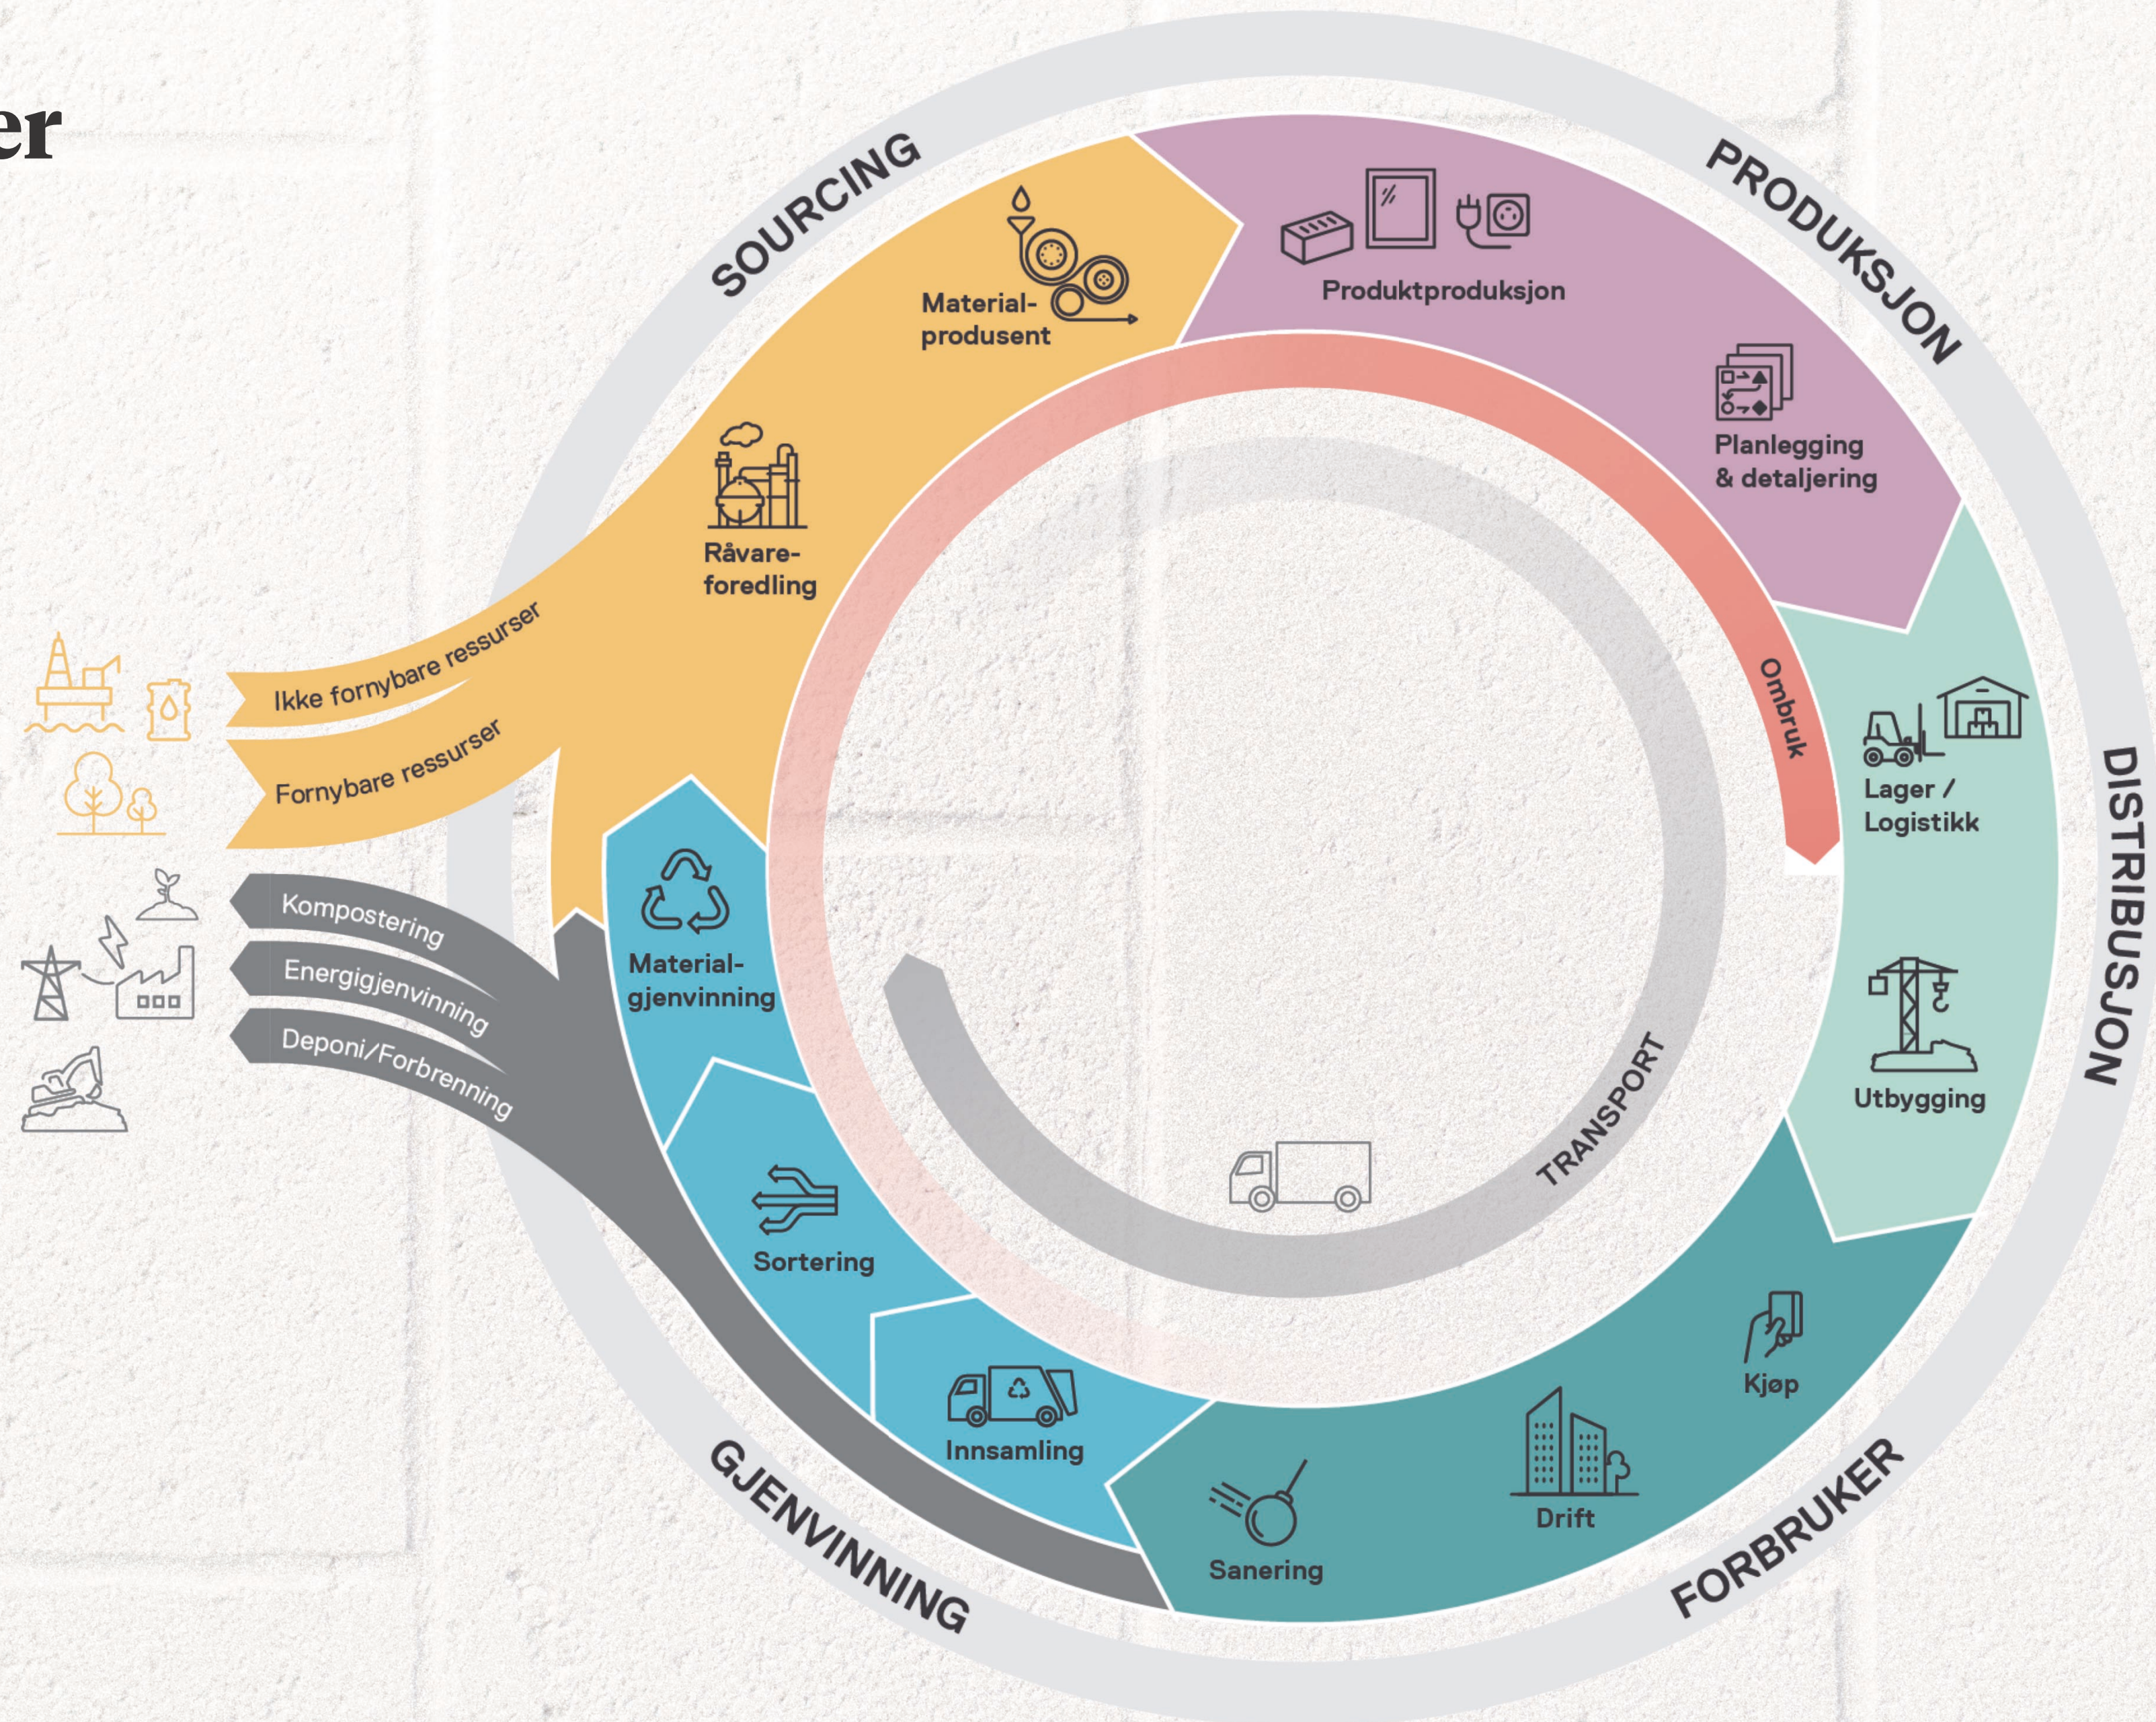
er

SOURCING

PRODUKSJON

DISTRIBUSJON

FORBRUKER

GJENVINNING

Material-
produsent

Produktproduksjon

Planlegging
& detaljering

Råvare-
foredling

Ikke fornybare ressurser

Fornybare ressurser

Ombruk

Lager /
Logistikk

Utbygging

Kompostering

Energigjenvinning

Deponi/Forbrenning

Material-
gjenvinning

TRANSPORT

Sortering

Innsamling

Kjøp

Drift

Sanering